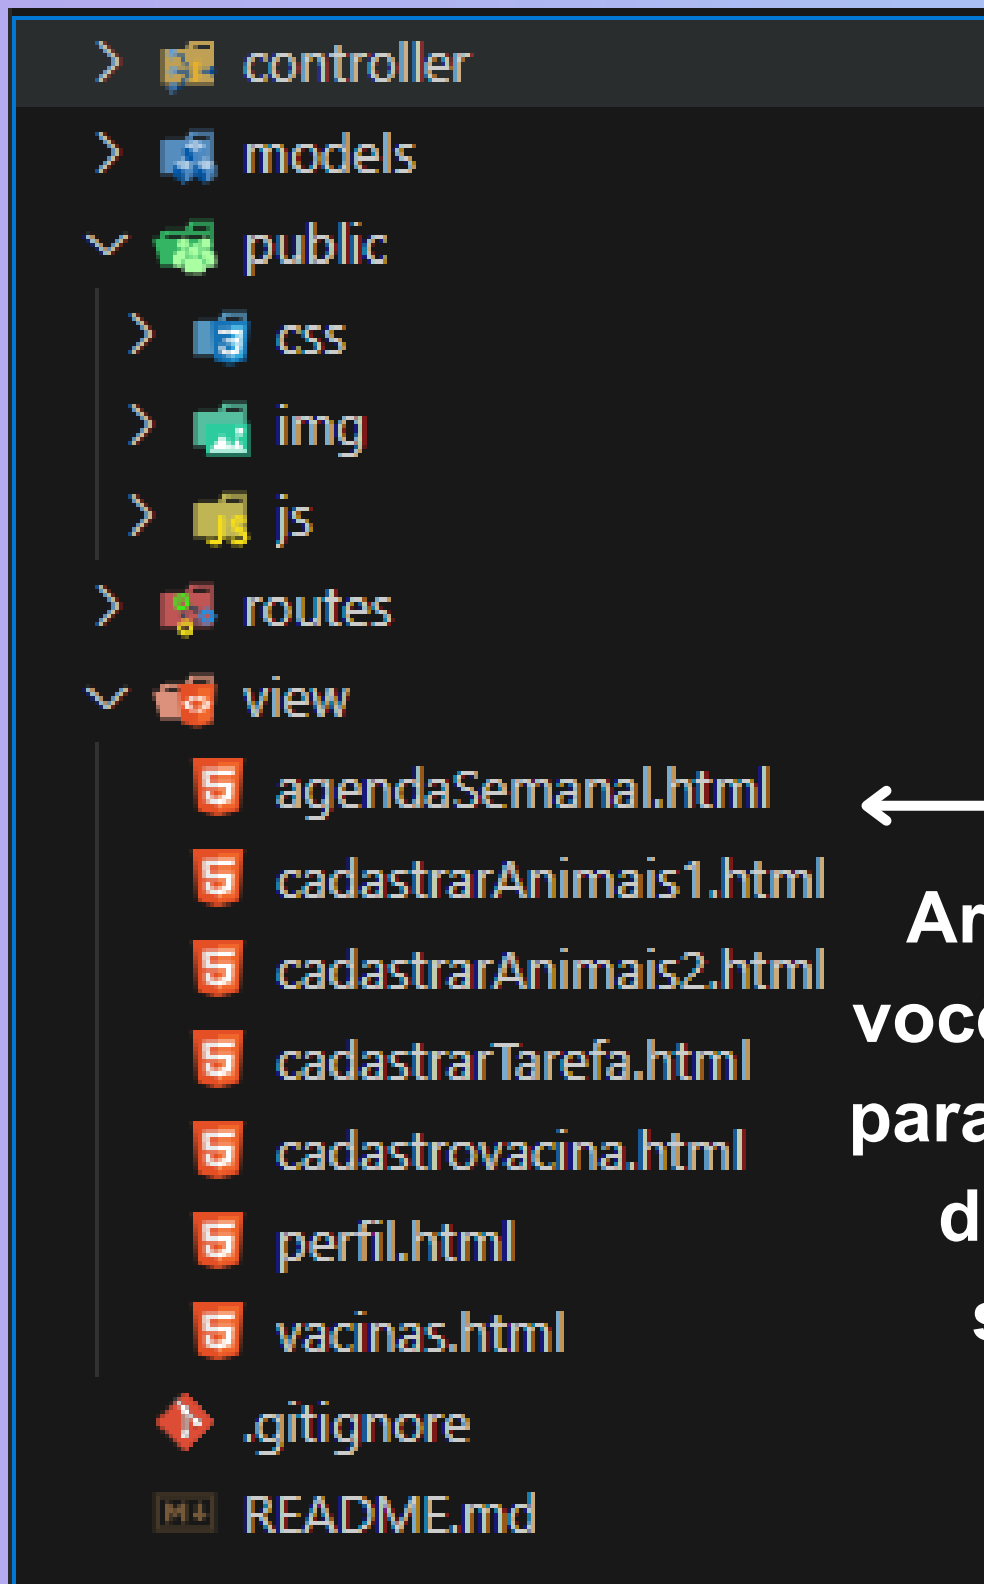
controller
models
public
css
img
js
routes
view
agendaSemanal.html
cadastrarAnimais1.html
cadastrarAnimais2.html
cadastrarTarefa.html
cadastrovacina.html
perfil.html
vacinas.html
.gitignore
README.md

Ar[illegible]
voc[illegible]
para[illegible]
d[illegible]
s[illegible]